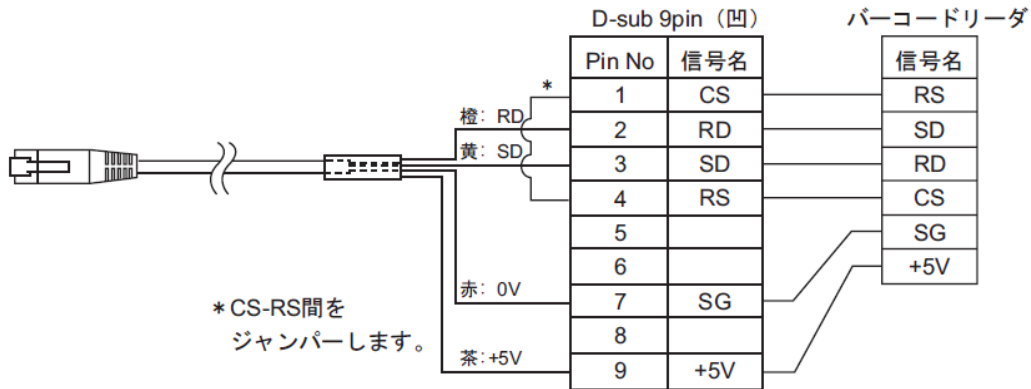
D-sub 9pin（凹）

| Pin No | 信号名 |
|---|---|
| 1 | CS |
| 2 | RD |
| 3 | SD |
| 4 | RS |
| 5 | |
| 6 | |
| 7 | SG |
| 8 | |
| 9 | +5V |

バーコードリーダ

| 信号名 |
|---|
| RS |
| SD |
| RD |
| CS |
| SG |
| +5V |

橙：RD
黄：SD
赤：0V
茶：+5V
*

＊CS-RS間をジャンパーします。